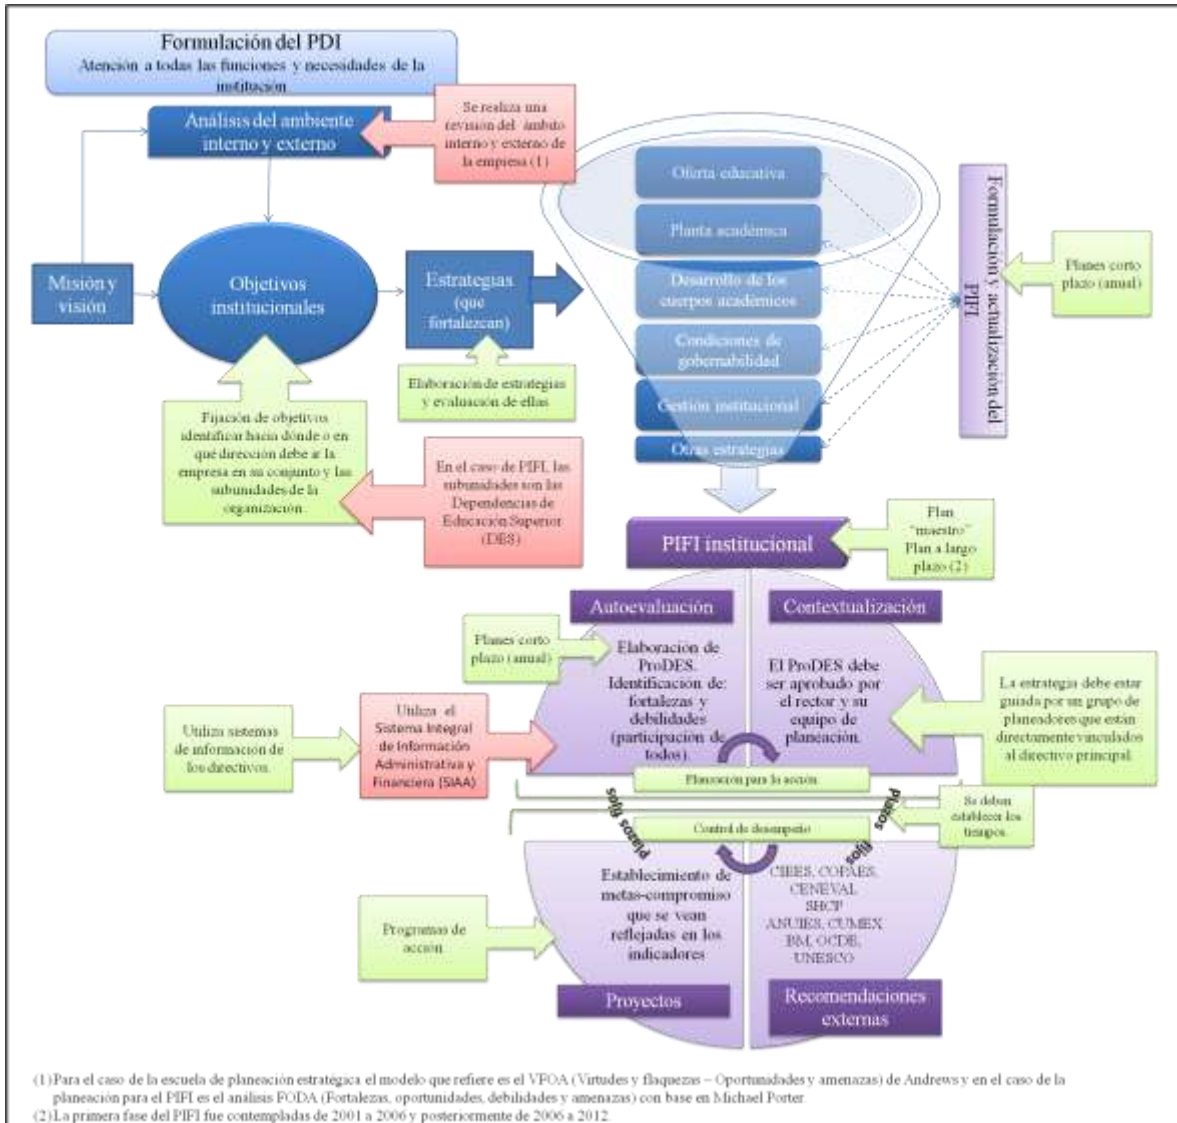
Formulación del PDI
Atención a todas las funciones y necesidades de la institución

Análisis del ambiente interno y externo

Se realiza una revisión del ámbito interno y externo de la empresa (1)

Misión y visión

Objetivos institucionales

Estrategias (que fortalezcan)

Elaboración de estrategias y evaluación de ellas

Fijación de objetivos identificar hacia dónde o en qué dirección debe ir la empresa en su conjunto y las subunidades de la organización.

En el caso de PIFI, las subunidades son las Dependencias de Educación Superior (DES)

Oferta educativa
Planta académica
Desarrollo de los cuerpos académicos
Condiciones de gobernabilidad
Gestión institucional
Otras estrategias

Formulación y actualización del PIFI

Planes corto plazo (anual)

PIFI institucional

Plan "maestro" Plan a largo plazo (2)

Autoevaluación

Contextualización

Planes corto plazo (anual)

Elaboración de ProDES. Identificación de: fortalezas y debilidades (participación de todos).

El ProDES debe ser aprobado por el rector y su equipo de planeación.

La estrategia debe estar guiada por un grupo de planeadores que están directamente vinculados al directivo principal.

Utiliza sistemas de información de los directivos.

Utiliza el Sistema Integral de Información Administrativa y Financiera (SIIAA)

Planeación para la acción

Plazos fijos

Plazos fijos

Se deben establecer los tiempos.

Control de desempeño

Establecimiento de metas-compromiso que se vean reflejadas en los indicadores

CIEES, COPAES, CENEVAL SHCP ANUIES, CUMEX BM, OCDE, UNESCO

Programas de acción

Proyectos

Recomendaciones externas

(1) Para el caso de la escuela de planeación estratégica el modelo que refiere es el VFOA (Virtudes y flaquezas – Oportunidades y amenazas) de Andrews y en el caso de la planeación para el PIFI es el análisis FODA (Fortalezas, oportunidades, debilidades y amenazas) con base en Michael Porter.
(2) La primera fase del PIFI fue contempladas de 2001 a 2006 y posteriormente de 2006 a 2012.